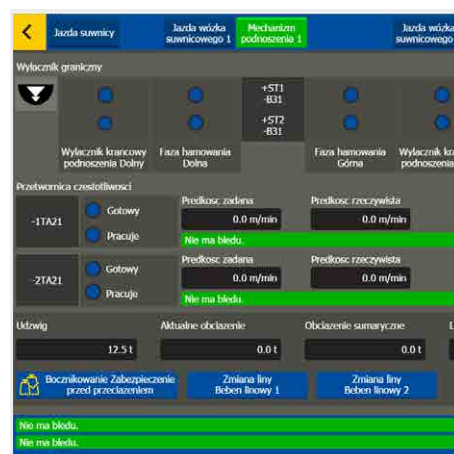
Jazda suwnicy

Jazda wózka suwnicowego 1

Mechanizm podnoszenia 1

Jazda wózka suwnicowego

Wyłacznik graniczny

+ST1 -B31

+ST2 -B31

Wyłacznik krancowy podnoszenia Dolny

Faza hamowania Dolna

Faza hamowania Górna

Wyłacznik kra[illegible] podnoszenia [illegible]

Przetwornica czestotliwosci

-1TA21

Gotowy

Pracuje

Predkosc zadana

0.0 m/min

Predkosc rzeczywista

0.0 m/min

Nie ma bledu.

-2TA21

Gotowy

Pracuje

Predkosc zadana

0.0 m/min

Predkosc rzeczywista

0.0 m/min

Nie ma bledu.

Udzwig

12.5 t

Aktualne obciazenie

0.0 t

Obciazenie sumaryczne

0.0 t

Bocznikowanie Zabezpieczenie przed przeciazeniem

Zmiana liny Beben linowy 1

Zmiana liny Beben linowy 2

Nie ma bledu.

Nie ma bledu.